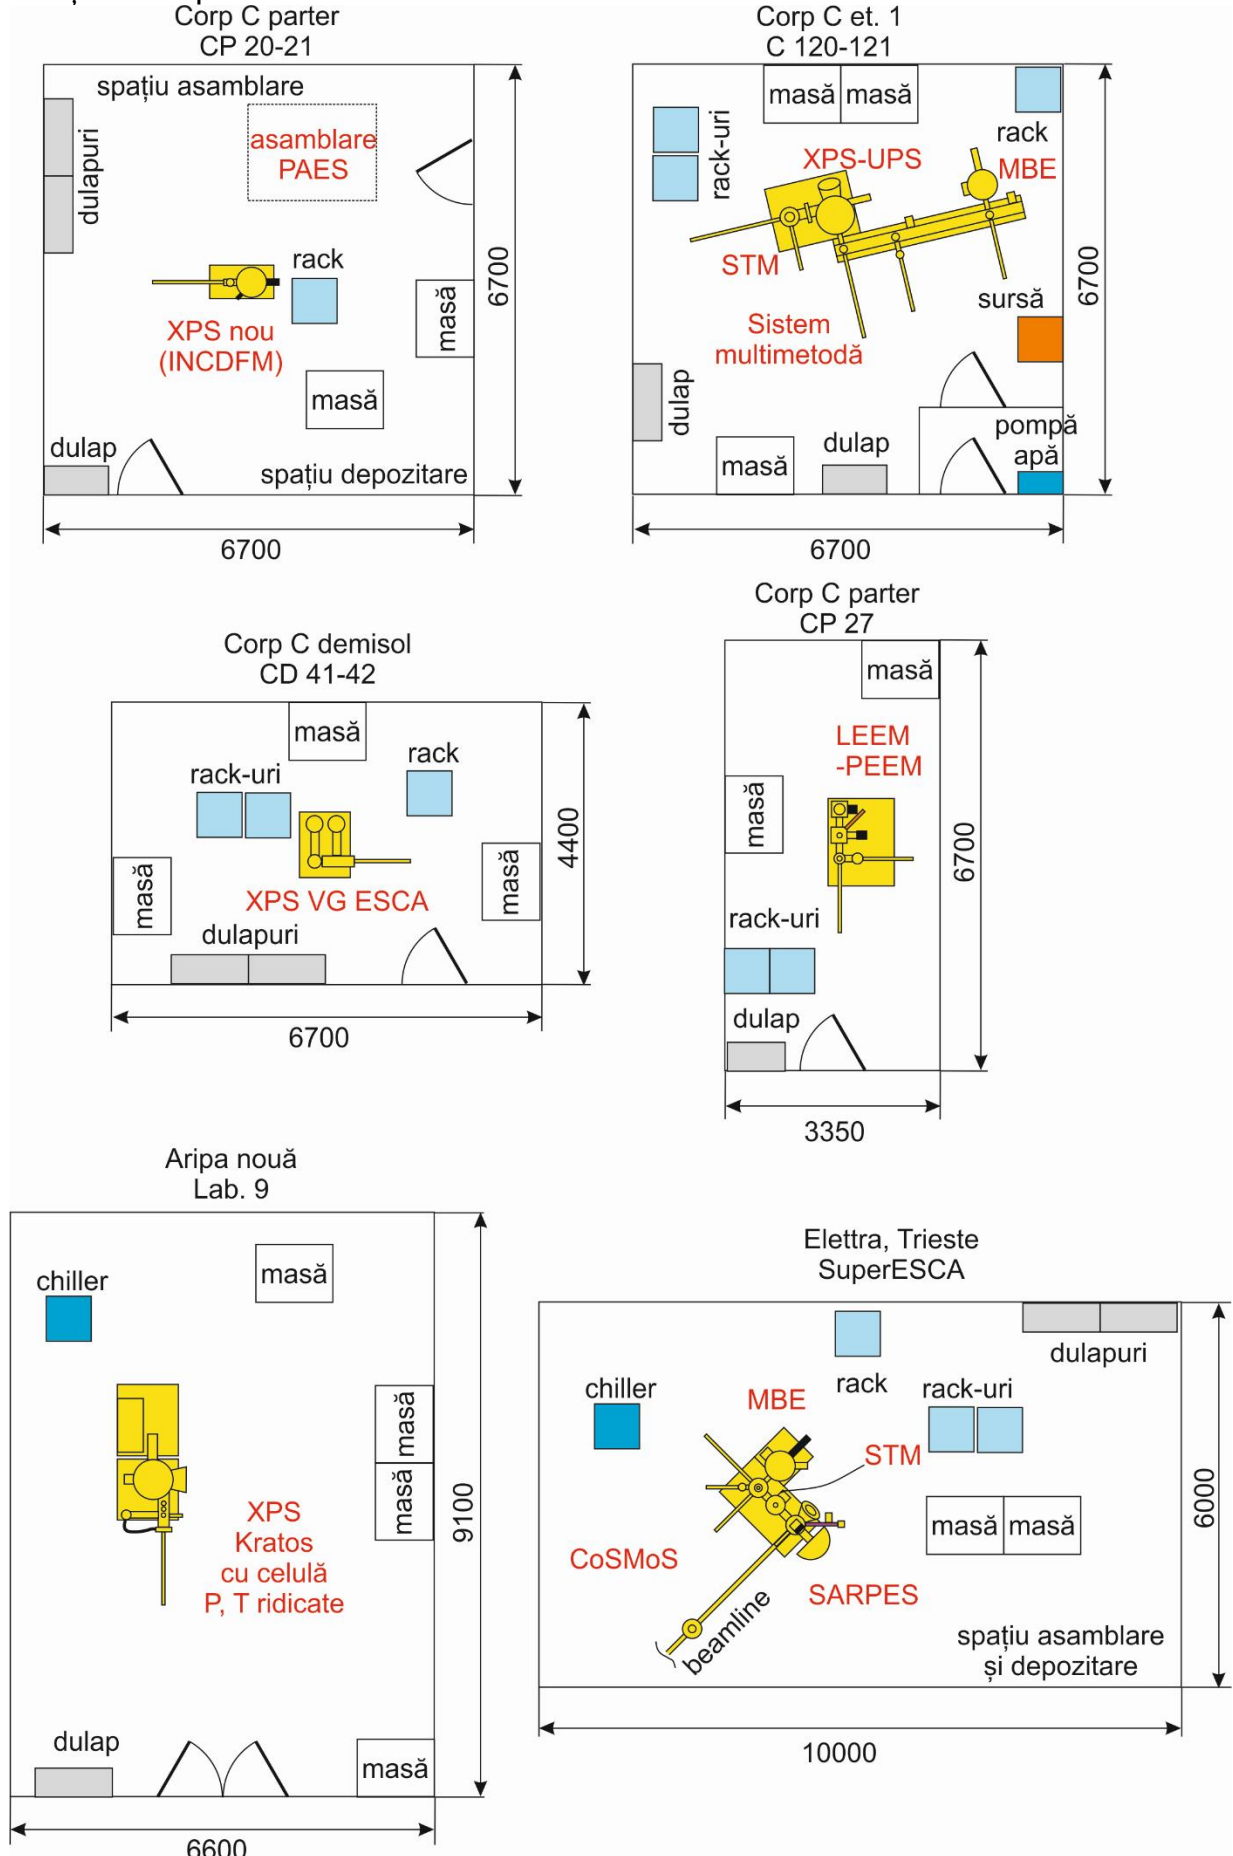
Corp C parter
CP 20-21

spațiu asamblare
asamblare PAES
dulapuri
rack
XPS nou (INCDFM)
masă
masă
6700
dulap
spațiu depozitare
6700

Corp C et. 1
C 120-121

masă masă
rack-uri
rack
XPS-UPS
MBE
STM
sursă
6700
Sistem multimetodă
dulap
pompă apă
masă
dulap
6700

Corp C demisol
CD 41-42

masă
rack-uri
rack
masă
masă
4400
XPS VG ESCA
dulapuri
6700

Corp C parter
CP 27

masă
LEEM -PEEM
masă
6700
rack-uri
dulap
3350

Aripa nouă
Lab. 9

chiller
masă
masă
masă
XPS Kratos cu celulă P, T ridicate
9100
dulap
masă
6600

Elettra, Trieste
SuperESCA

dulapuri
rack
chiller
MBE
rack-uri
STM
masă masă
6000
CoSMoS
SARPES
beamline
spațiu asamblare și depozitare
10000